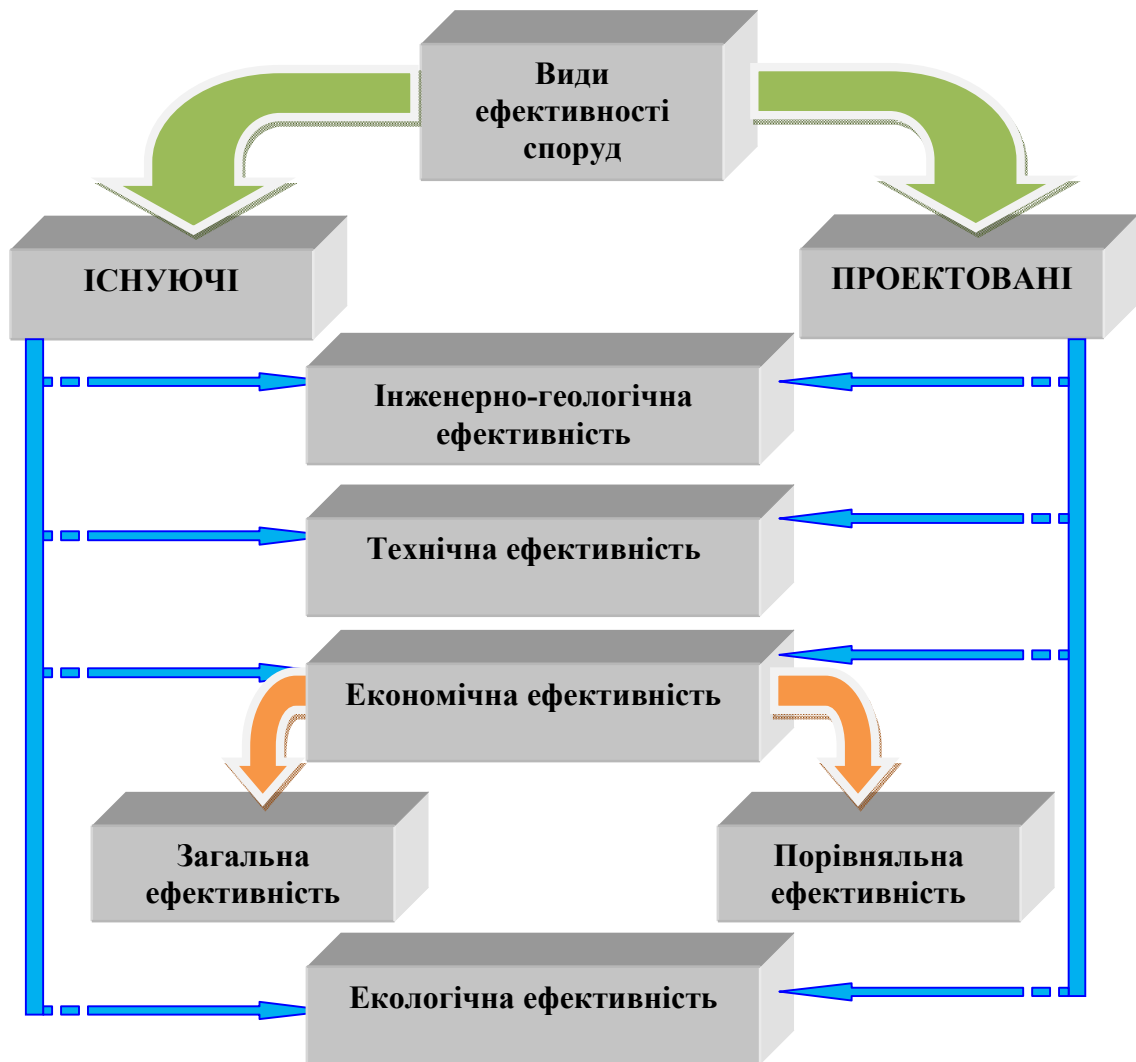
Види ефективності споруд

ІСНУЮЧІ

ПРОЕКТОВАНІ

Інженерно-геологічна ефективність

Технічна ефективність

Економічна ефективність

Загальна ефективність

Порівняльна ефективність

Екологічна ефективність